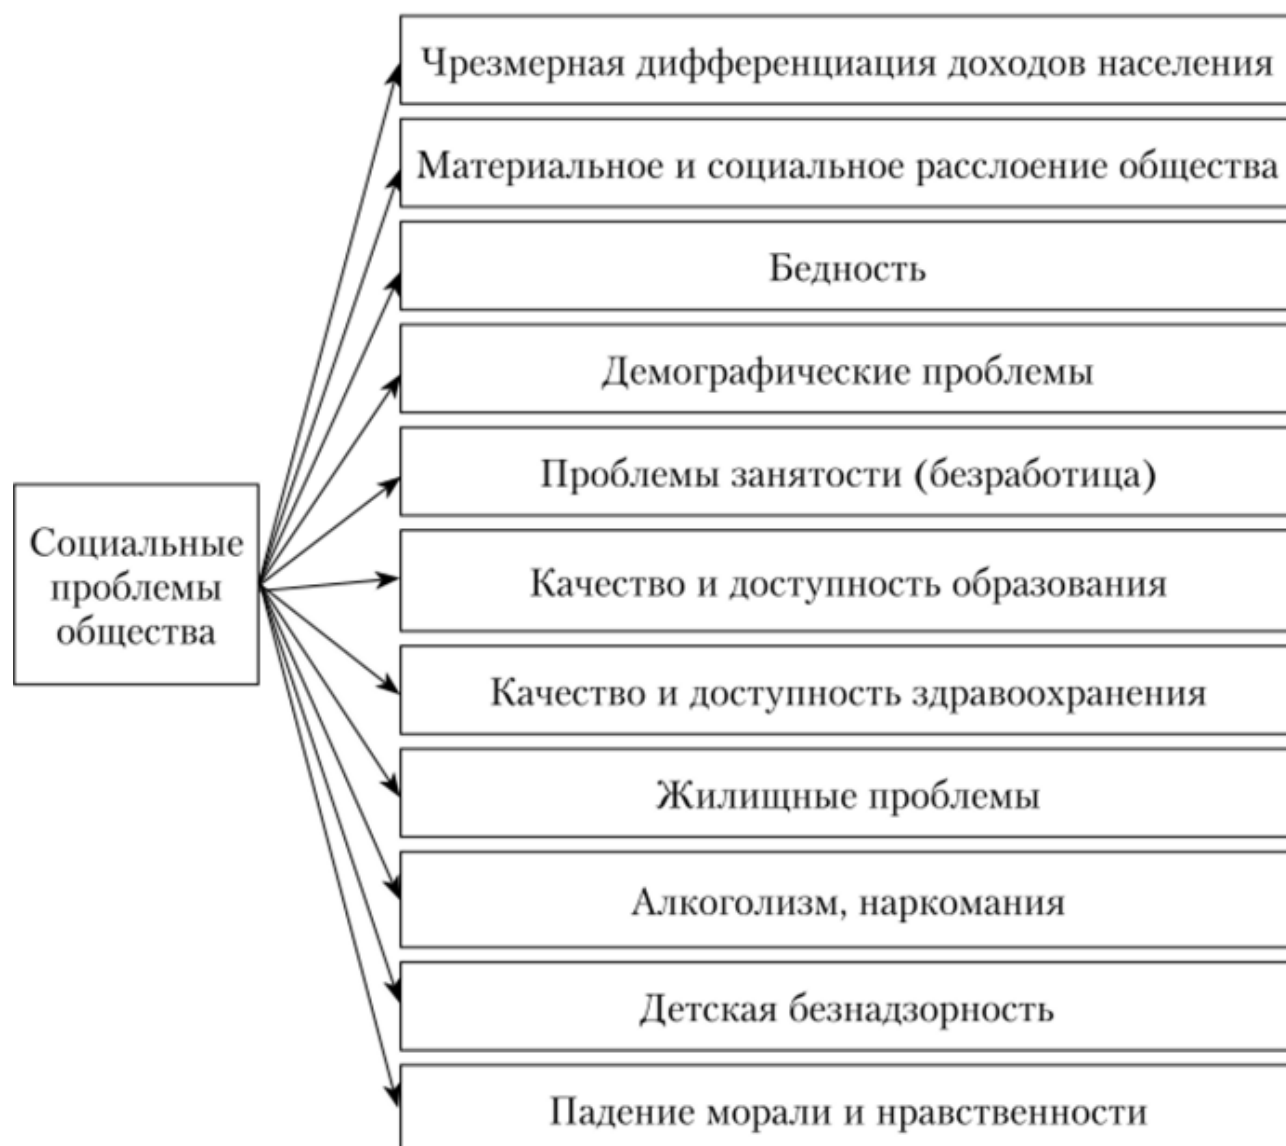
Социальные проблемы общества

Чрезмерная дифференциация доходов населения

Материальное и социальное расслоение общества

Бедность

Демографические проблемы

Проблемы занятости (безработица)

Качество и доступность образования

Качество и доступность здравоохранения

Жилищные проблемы

Алкоголизм, наркомания

Детская безнадзорность

Падение морали и нравственности